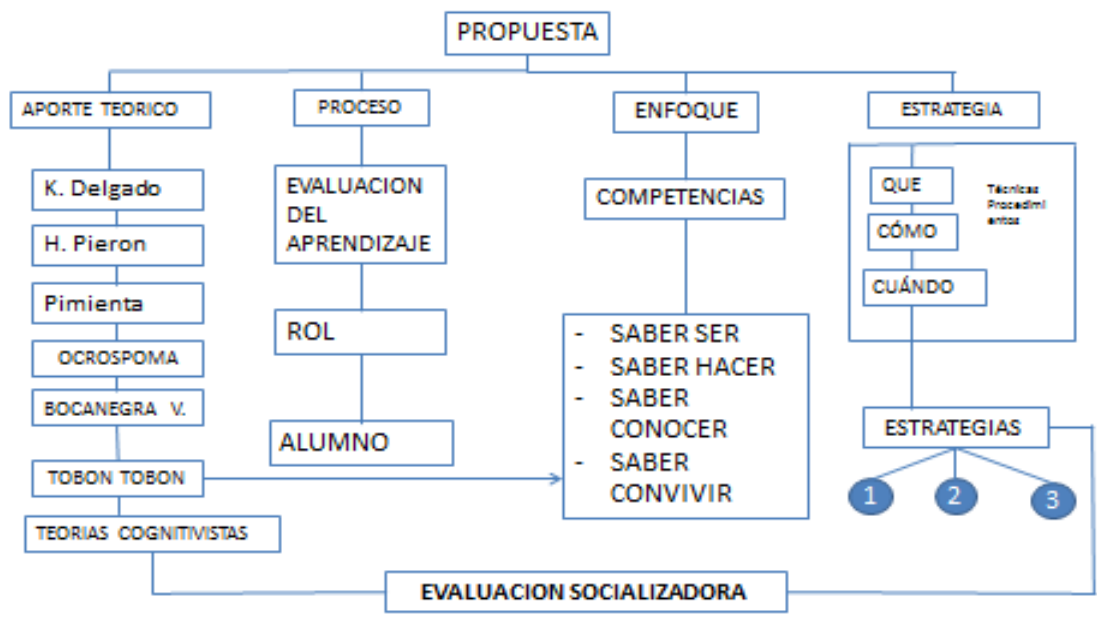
PROPUESTA

APORTE TEORICO

K. Delgado

H. Pieron

Pimienta

OCROSPOMA

BOCANEGRA V.

TOBON TOBON

TEORIAS COGNITIVISTAS

PROCESO

EVALUACION DEL APRENDIZAJE

ROL

ALUMNO

ENFOQUE

COMPETENCIAS

- SABER SER
- SABER HACER
- SABER CONOCER
- SABER CONVIVIR

ESTRATEGIA

QUE

CÓMO

CUÁNDO

Técnicas Procedimientos

ESTRATEGIAS

1

2

3

EVALUACION SOCIALIZADORA